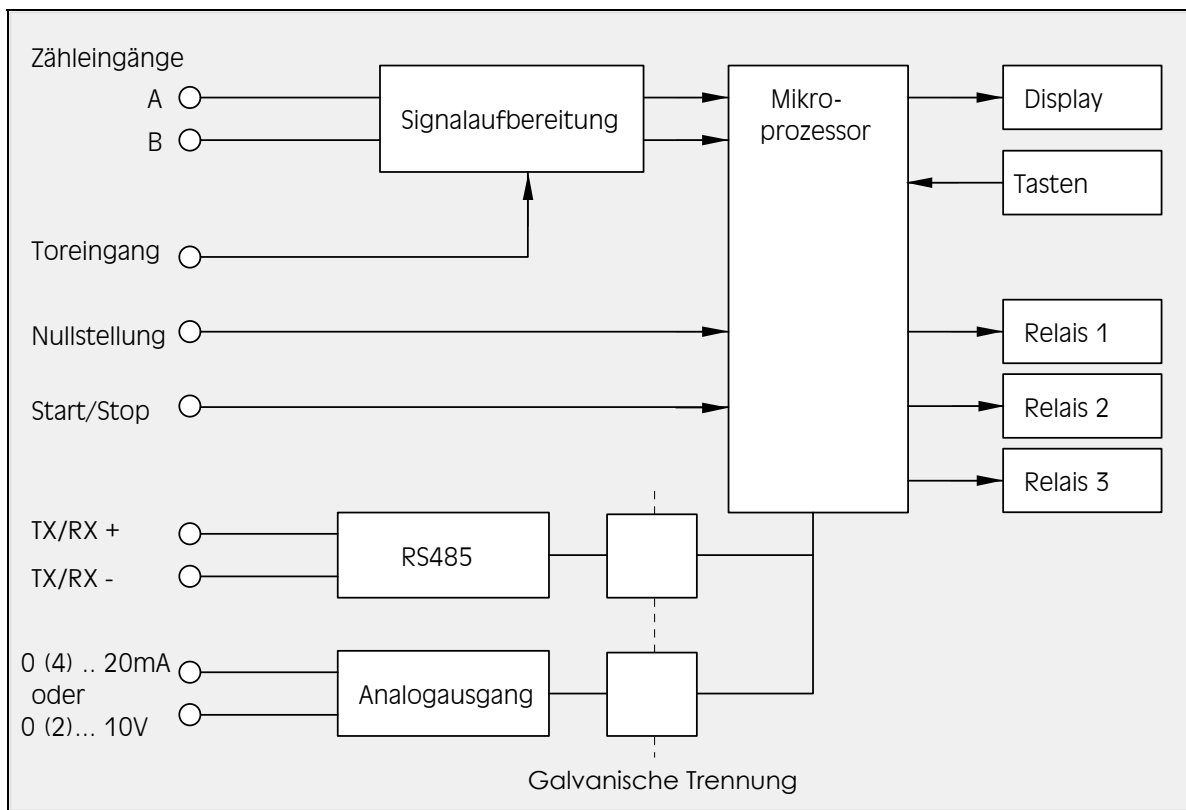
Zähleingänge
A
B

Signalaufbereitung

Mikroprozessor

Display

Tasten

Toreingang

Nullstellung

Relais 1

Start/Stop

Relais 2

Relais 3

TX/RX +
TX/RX -

RS485

0 (4) .. 20mA
oder
0 (2)... 10V

Analogausgang

Galvanische Trennung